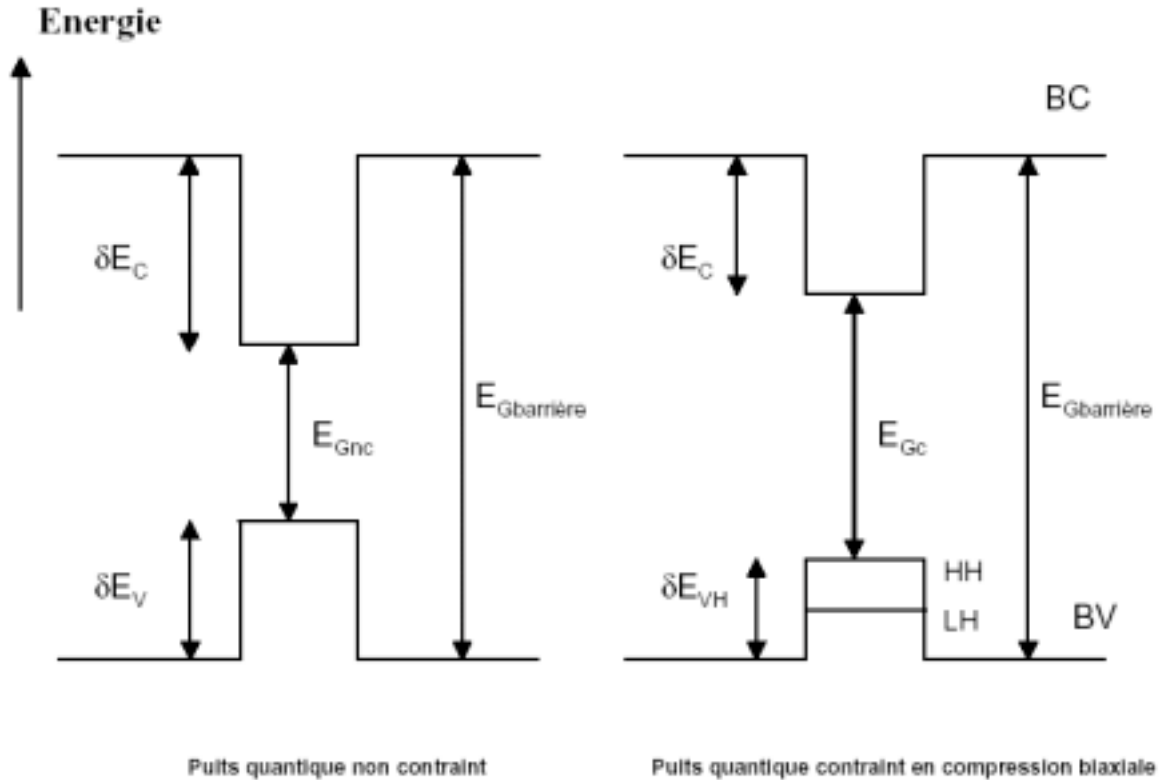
Energie

BC

$\delta E_C$

$E_{Gnc}$

$E_{Gbarrière}$

$\delta E_V$

$\delta E_C$

$E_{Gc}$

$E_{Gbarrière}$

$\delta E_{VH}$

HH

LH

BV

Puits quantique non contraint

Puits quantique contraint en compression biaxiale